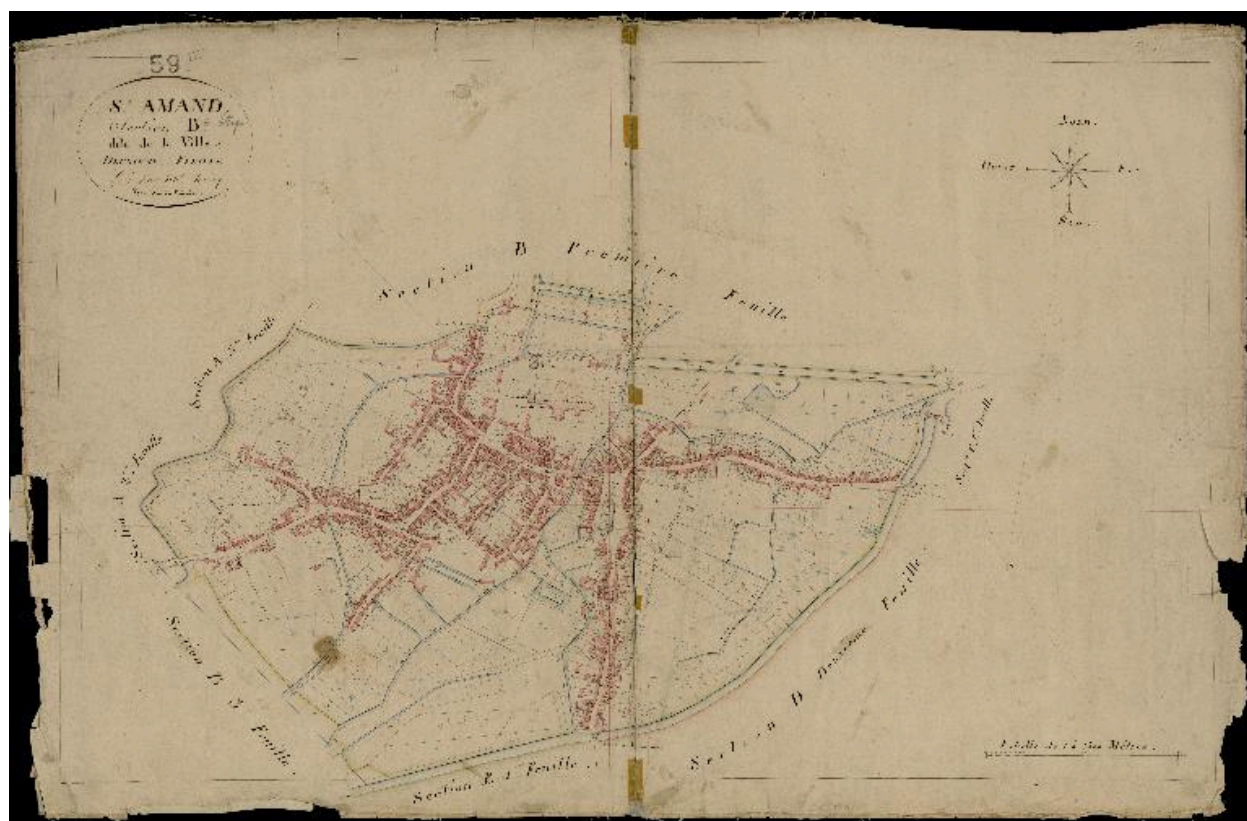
59

S.t AMAND
Section B
dite de la Ville
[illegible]
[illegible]
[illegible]

Nord.
Ouest
Est
Sud.

Section B Première Feuille

Section A 2e Feuille

Section A 1re Feuille

Section B 3e Feuille

Section B 4e Feuille

Section B Deuxième Feuille

Sect C 1re Feuille

Echelle de 1 à 2500 Mètres